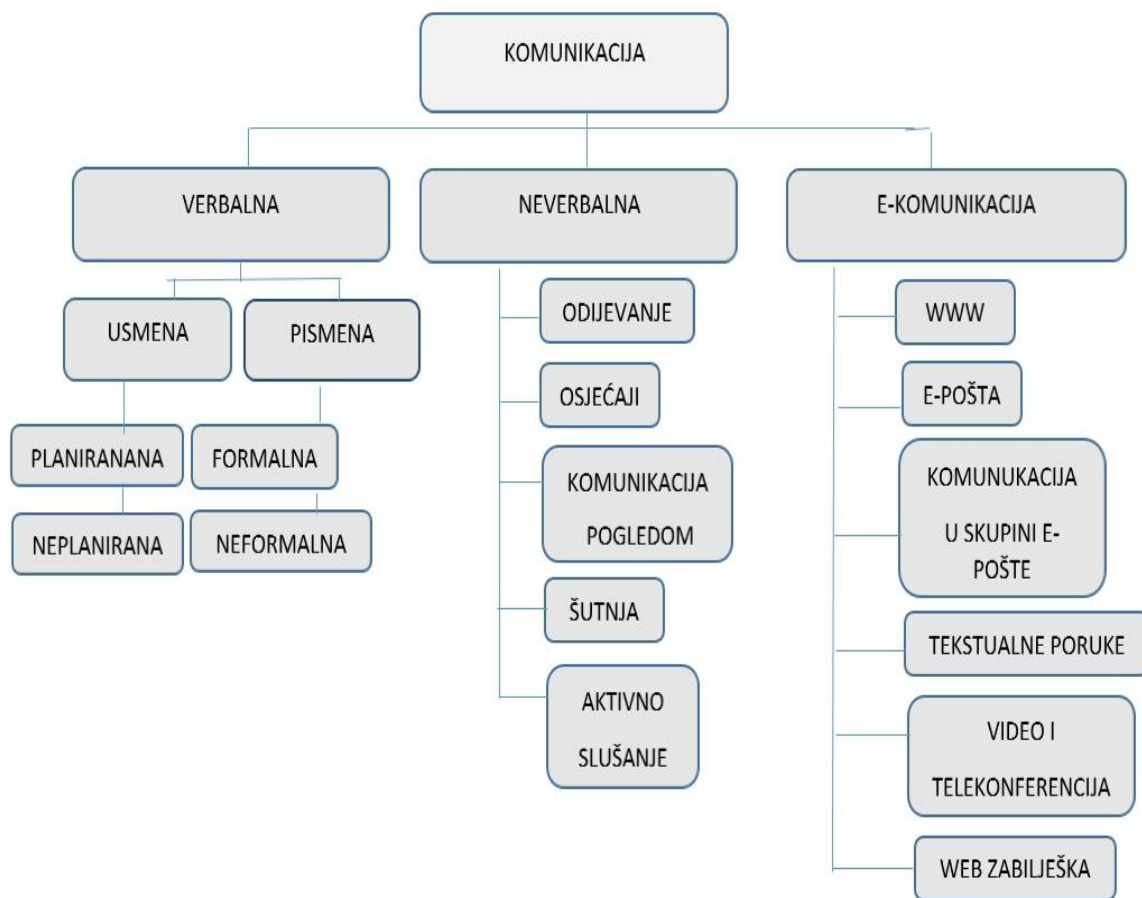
KOMUNIKACIJA

VERBALNA

NEVERBALNA

E-KOMUNIKACIJA

USMENA

PISMENA

PLANIRANANA

NEPLANIRANA

FORMALNA

NEFORMALNA

ODIJEVANJE

OSJEĆAJI

KOMUNIKACIJA POGLEDOM

ŠUTNJA

AKTIVNO SLUŠANJE

WWW

E-POŠTA

KOMUNUKACIJA U SKUPINI E-POŠTE

TEKSTUALNE PORUKE

VIDEO I TELEKONFERENCIJA

WEB ZABILJEŠKA